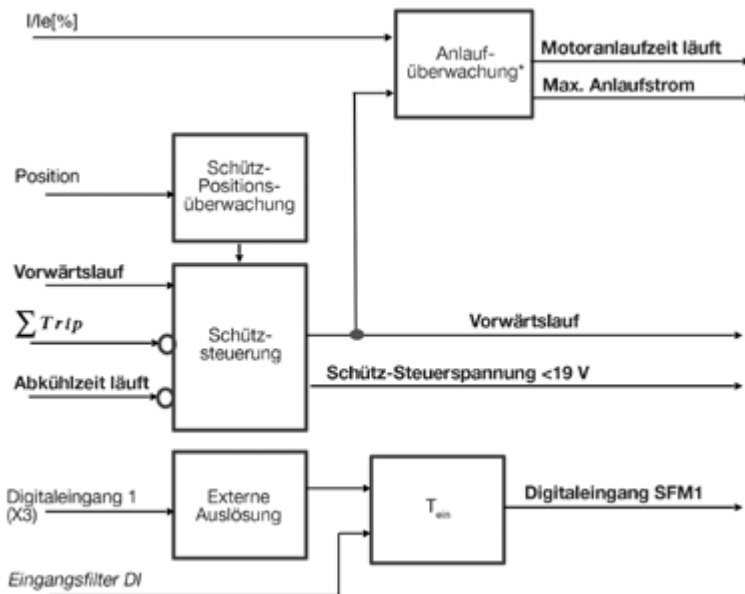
I/Ie[%]

Anlaufüberwachung*

Motoranlaufzeit läuft

Max. Anlaufstrom

Position

Schütz-Positionsüberwachung

Vorwärtslauf

$\sum Trip$

Schützsteuerung

Abkühlzeit läuft

Vorwärtslauf

Schütz-Steuerspannung <19 V

Digitaleingang 1 (X3)

Externe Auslösung

$T_{ein}$

Digitaleingang SFM1

Eingangsfilter DI